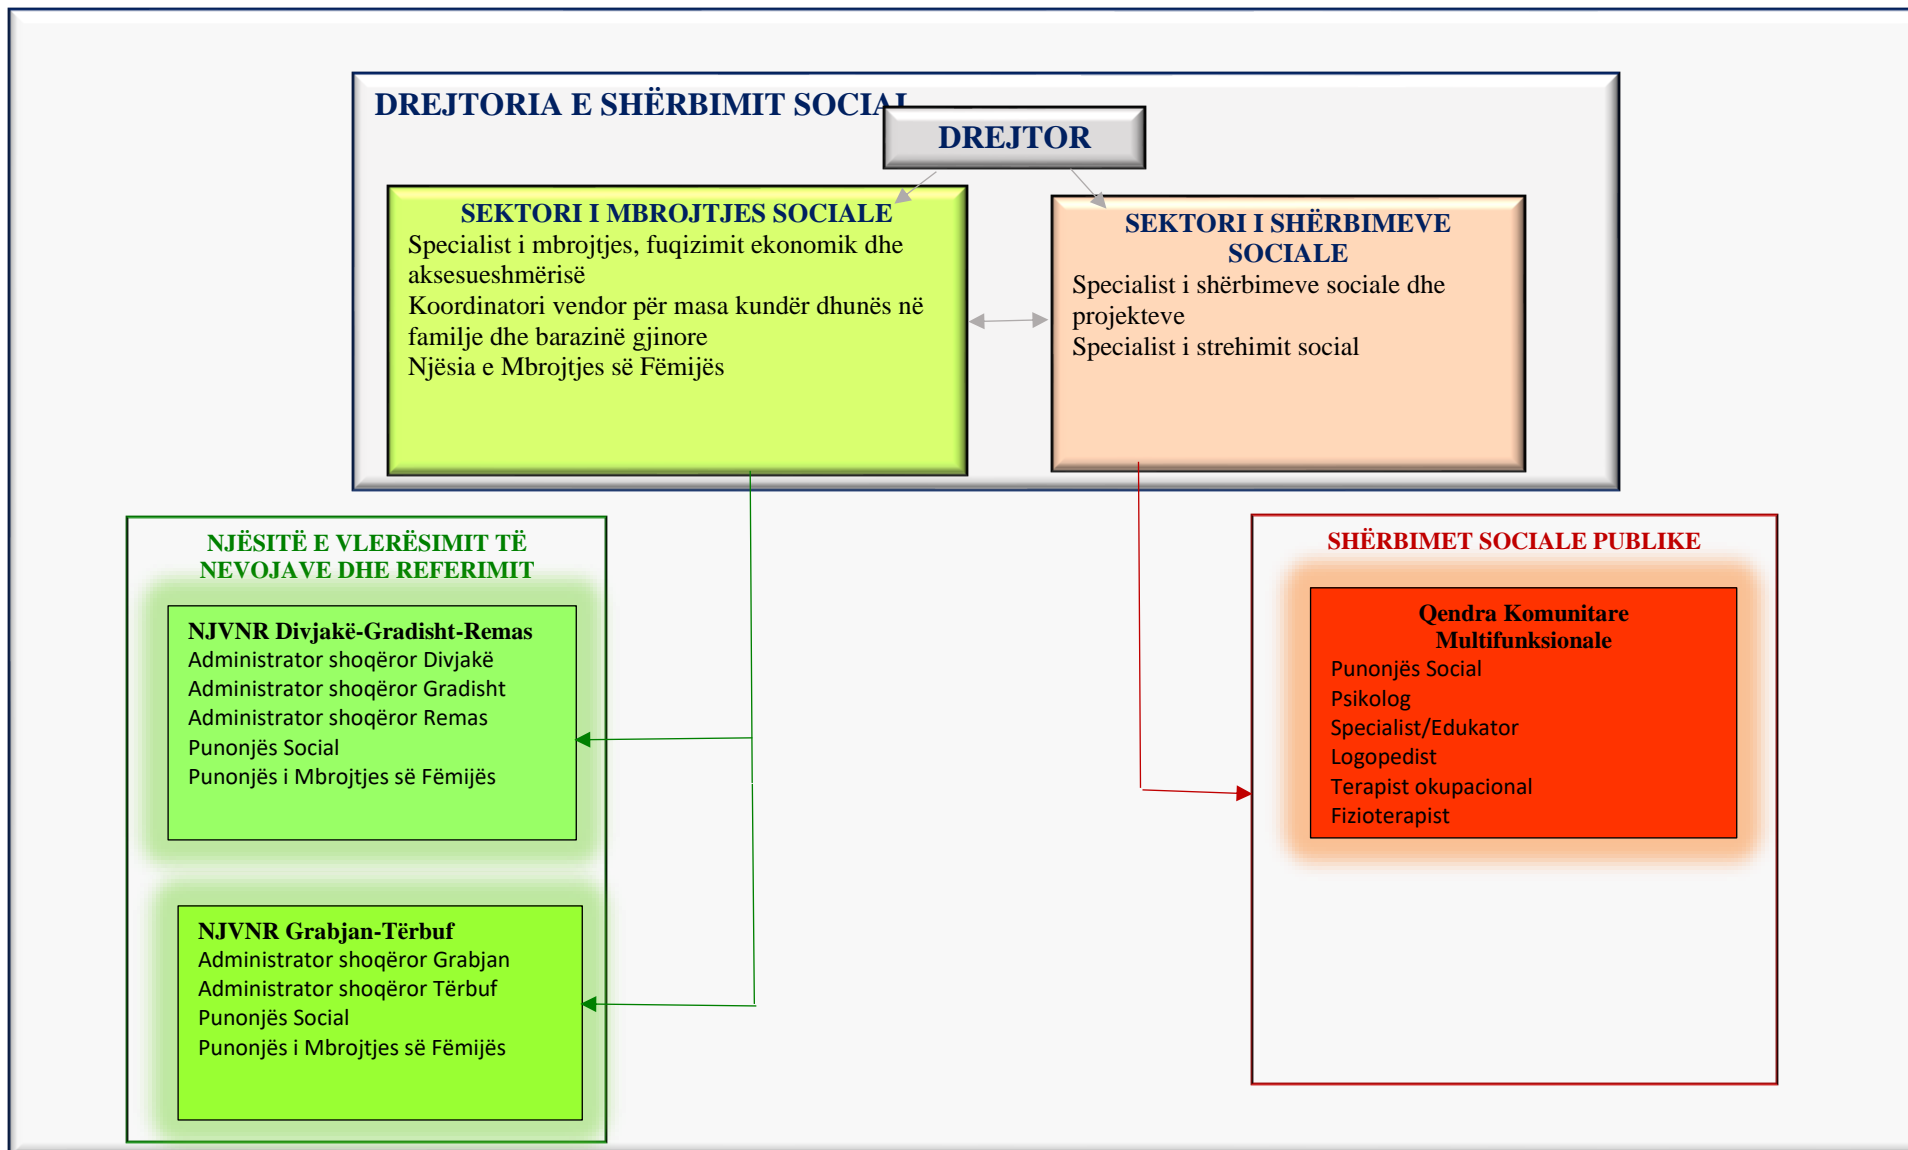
DREJTORIA E SHËRBIMIT SOCIAL

DREJTOR

SEKTORI I MBROJTJES SOCIALE
Specialist i mbrojtjes, fuqizimit ekonomik dhe aksesueshmërisë
Koordinatori vendor për masa kundër dhunës në familje dhe barazinë gjinore
Njësia e Mbrojtjes së Fëmijës

SEKTORI I SHËRBIMEVE SOCIALE
Specialist i shërbimeve sociale dhe projekteve
Specialist i strehimit social

NJËSITË E VLERËSIMIT TË NEVOJAVE DHE REFERIMIT

NJVNR Divjakë-Gradisht-Remas
Administrator shoqëror Divjakë
Administrator shoqëror Gradisht
Administrator shoqëror Remas
Punonjës Social
Punonjës i Mbrojtjes së Fëmijës

NJVNR Grabjan-Tërbuf
Administrator shoqëror Grabjan
Administrator shoqëror Tërbuf
Punonjës Social
Punonjës i Mbrojtjes së Fëmijës

SHËRBIMET SOCIALE PUBLIKE

Qendra Komunitare Multifunksionale
Punonjës Social
Psikolog
Specialist/Edukator
Logopedist
Terapist okupacional
Fizioterapist